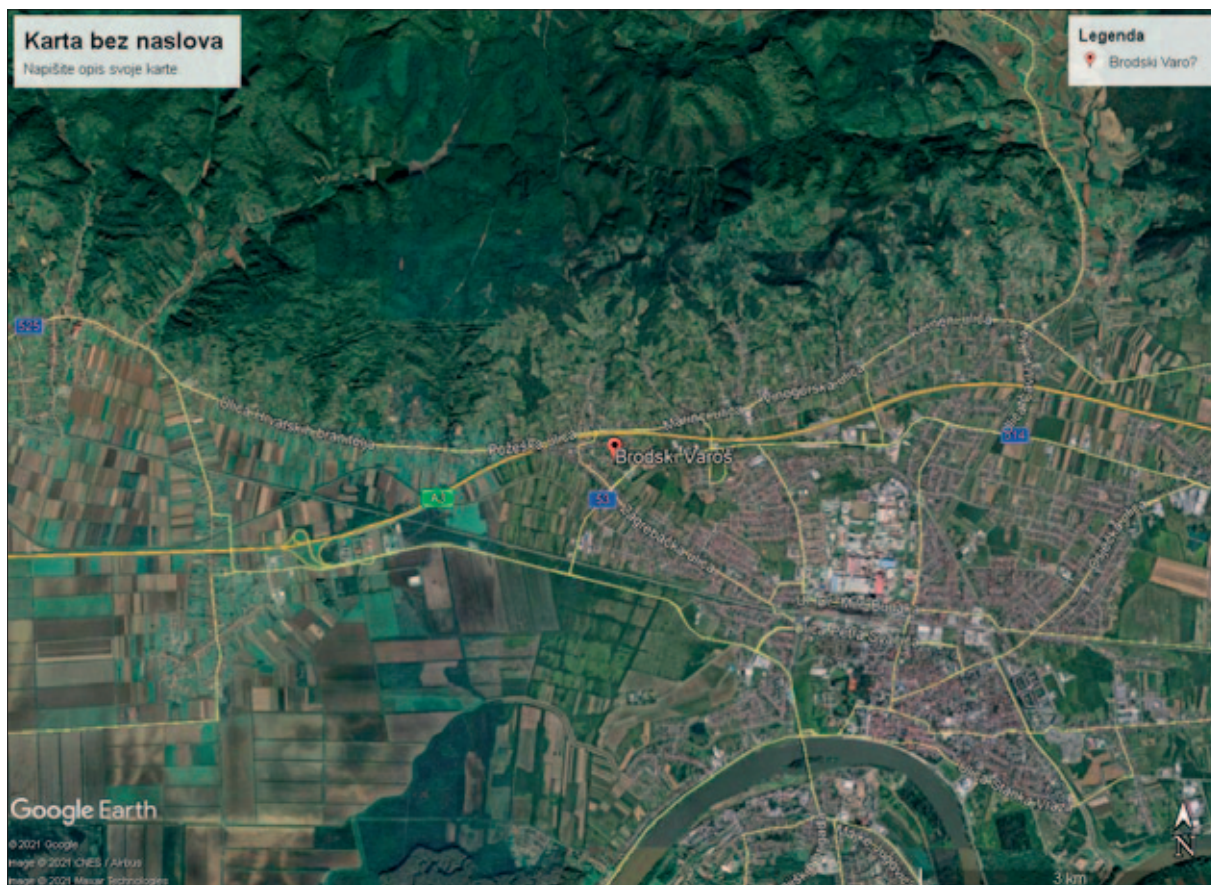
Karta bez naslova
Napišite opis svoje karte

Legenda
Brodski Varo?

525
Ulica hrvatskih branitelja
Požeška ulica
Brodski Varoš
A3
53
Zagrebačka ulica
514

Google Earth
© 2021 Google
Image © 2021 CNES / Airbus
Image © 2021 Maxar Technologies
3 km
N